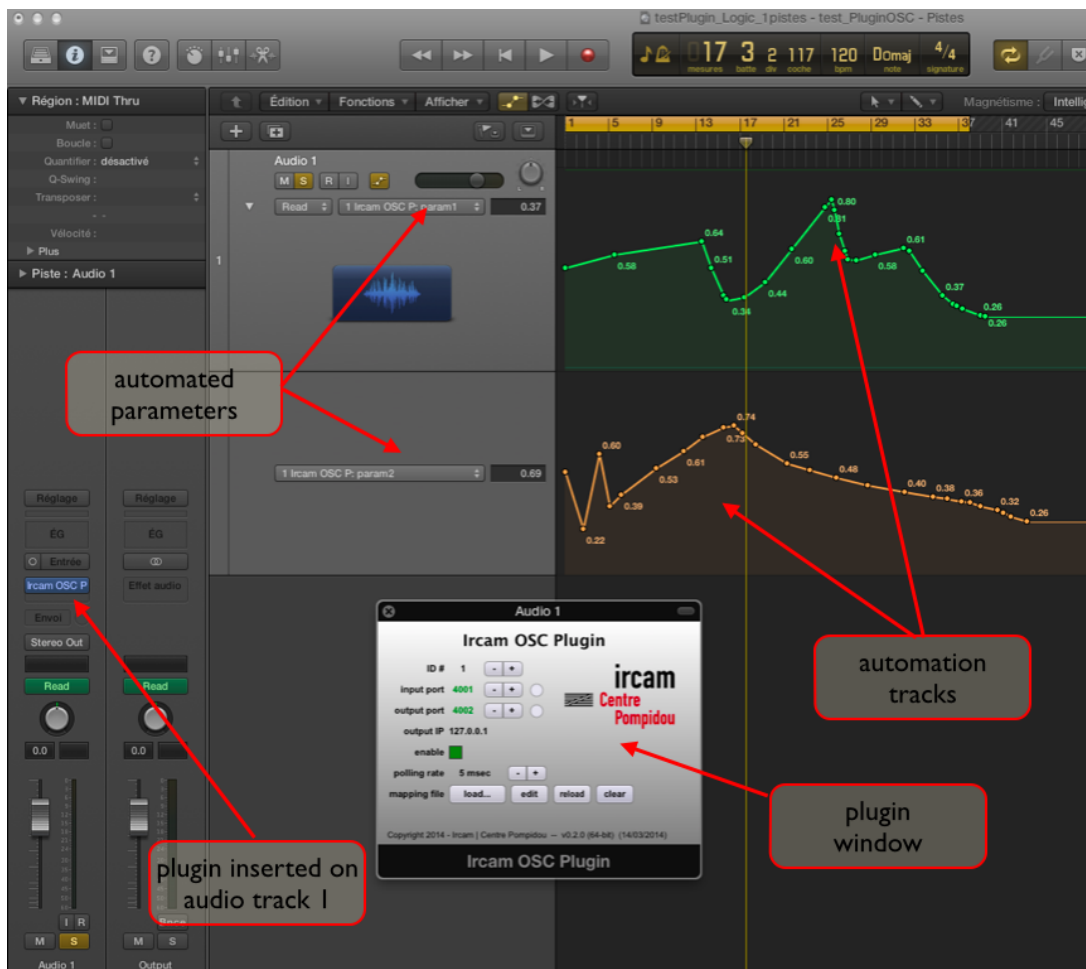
testPlugin_Logic_1pistes - test_PluginOSC - Pistes

17 3 2 117 120 Domaj 4/4
mesures battre div coche bpm note signature

Région : MIDI Thru
Muet :
Boucle :
Quantifier : désactivé
Q-Swing :
Transposer :
Vélocité :
Plus
Piste : Audio 1

Édition Fonctions Afficher
Magnétisme : Intelli

1 5 9 13 17 21 25 29 33 37 41 45

Audio 1
M S R I
Read 1 Ircam OSC P: param1 0.37

1

0.58 0.64 0.51 0.34 0.44 0.60 0.80 0.81 0.58 0.61 0.37 0.26 0.26

automated parameters

1 Ircam OSC P: param2 0.69

0.22 0.60 0.39 0.53 0.61 0.74 0.73 0.55 0.48 0.40 0.38 0.36 0.32 0.26

Réglage Réglage
ÉG ÉG
Entrée
Ircam OSC P Effet audio
Envoi
Stereo Out
Read Read
0.0 0.0
I R
M S M S
Audio 1 Output

Audio 1
Ircam OSC Plugin
ID # 1 - +
input port 4001 - +
output port 4002 - +
output IP 127.0.0.1
enable
polling rate 5 msec - +
mapping file load... edit reload clear
ircam Centre Pompidou
Copyright 2014 - Ircam | Centre Pompidou -- v0.2.0 (64-bit) (14/03/2014)
Ircam OSC Plugin

automation tracks

plugin window

plugin inserted on audio track 1